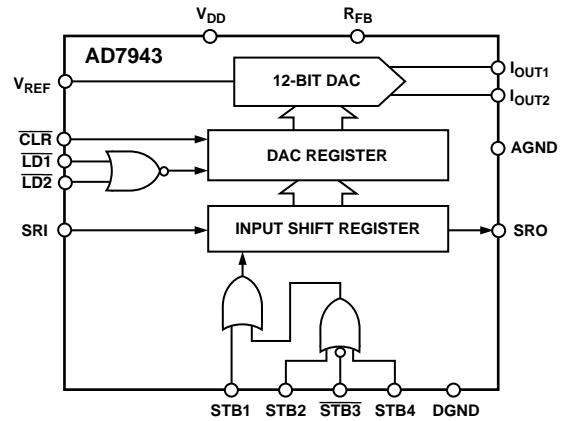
$V_{DD}$

$R_{FB}$

AD7943

$V_{REF}$

12-BIT DAC

$I_{OUT1}$

$I_{OUT2}$

$\overline{CLR}$

$\overline{LD1}$

$\overline{LD2}$

DAC REGISTER

AGND

SRI

INPUT SHIFT REGISTER

SRO

STB1 STB2 $\overline{STB3}$ STB4 DGND